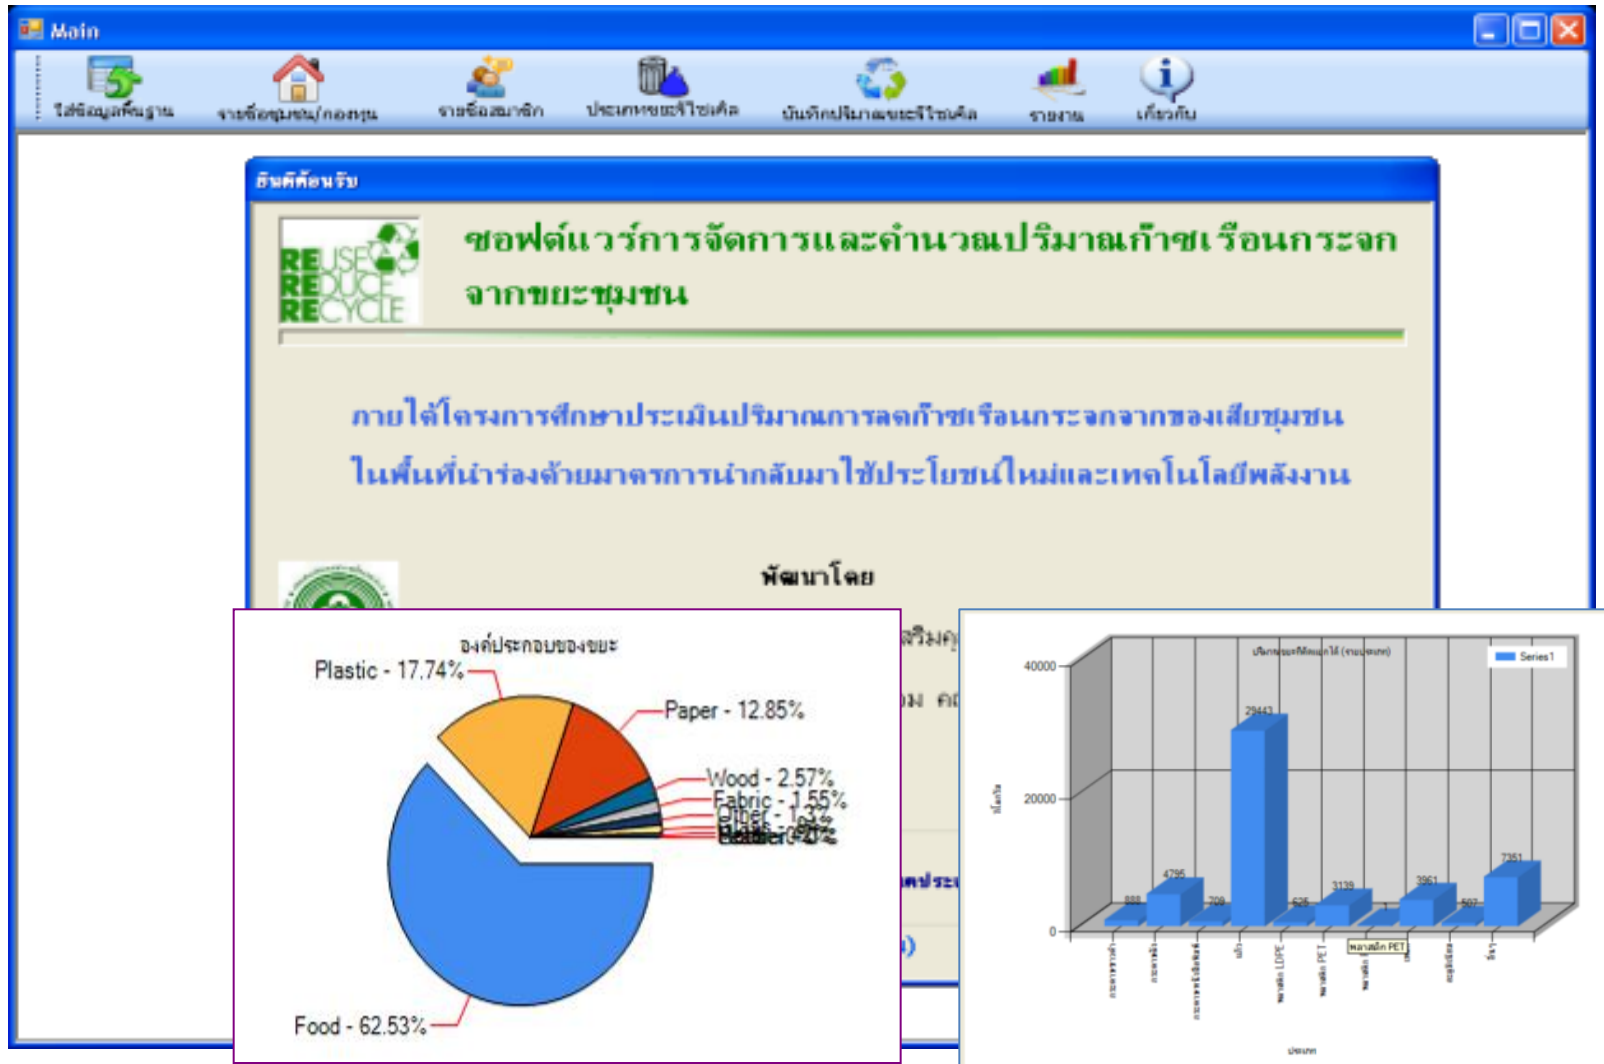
Main

ใส่ข้อมูลพื้นฐาน รายชื่อชุมชน/กองทุน รายชื่อสมาชิก ประเภทขยะรีไซเคิล บันทึกปริมาณขยะรีไซเคิล รายงาน เกี่ยวกับ

ยินดีต้อนรับ

REUSE REDUCE RECYCLE

ซอฟต์แวร์การจัดการและคำนวณปริมาณก๊าซเรือนกระจกจากขยะชุมชน

ภายใต้โครงการศึกษาประเมินปริมาณการลดก๊าซเรือนกระจกจากของเสียชุมชน ในพื้นที่นำร่องด้วยมาตรการนำกลับมาใช้ประโยชน์ใหม่และเทคโนโลยีพลังงาน

พัฒนาโดย

องค์ประกอบของขยะ

Plastic - 17.74%
Paper - 12.85%
Wood - 2.57%
Fabric - 1.55%
Other - 1.3%
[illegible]
Food - 62.53%

40000
20000
0
Series1
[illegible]
888
4795
709
29443
625
3139
3961
507
7351
พลาสติก PET
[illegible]